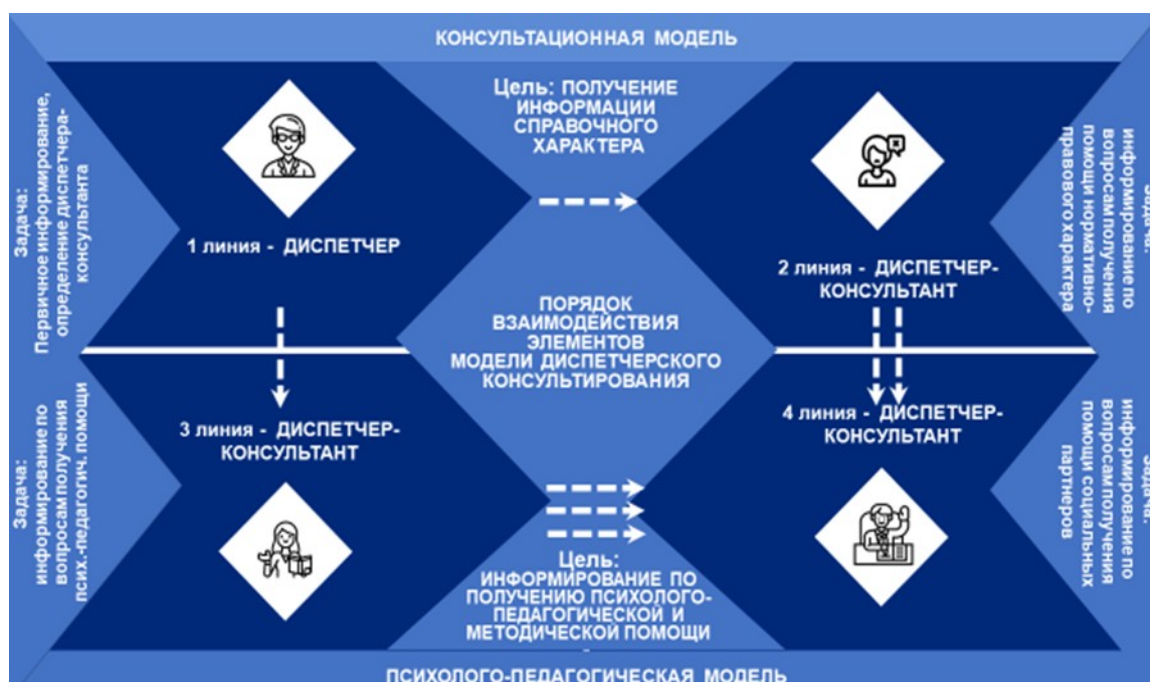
КОНСУЛЬТАЦИОННАЯ МОДЕЛЬ

Задача: Первичное информирование, определение диспетчера-консультанта

Цель: ПОЛУЧЕНИЕ ИНФОРМАЦИИ СПРАВОЧНОГО ХАРАКТЕРА

Задача: информирование по вопросам получения помощи нормативно-правового характера

1 линия - ДИСПЕТЧЕР

2 линия - ДИСПЕТЧЕР-КОНСУЛЬТАНТ

ПОРЯДОК ВЗАИМОДЕЙСТВИЯ ЭЛЕМЕНТОВ МОДЕЛИ ДИСПЕТЧЕРСКОГО КОНСУЛЬТИРОВАНИЯ

Задача: информирование по вопросам получения псих.-педагогич. помощи

3 линия - ДИСПЕТЧЕР-КОНСУЛЬТАНТ

4 линия - ДИСПЕТЧЕР-КОНСУЛЬТАНТ

Задача: информирование по вопросам получения помощи социальных партнеров

Цель: ИНФОРМИРОВАНИЕ ПО ПОЛУЧЕНИЮ ПСИХОЛОГО-ПЕДАГОГИЧЕСКОЙ И МЕТОДИЧЕСКОЙ ПОМОЩИ

ПСИХОЛОГО-ПЕДАГОГИЧЕСКАЯ МОДЕЛЬ